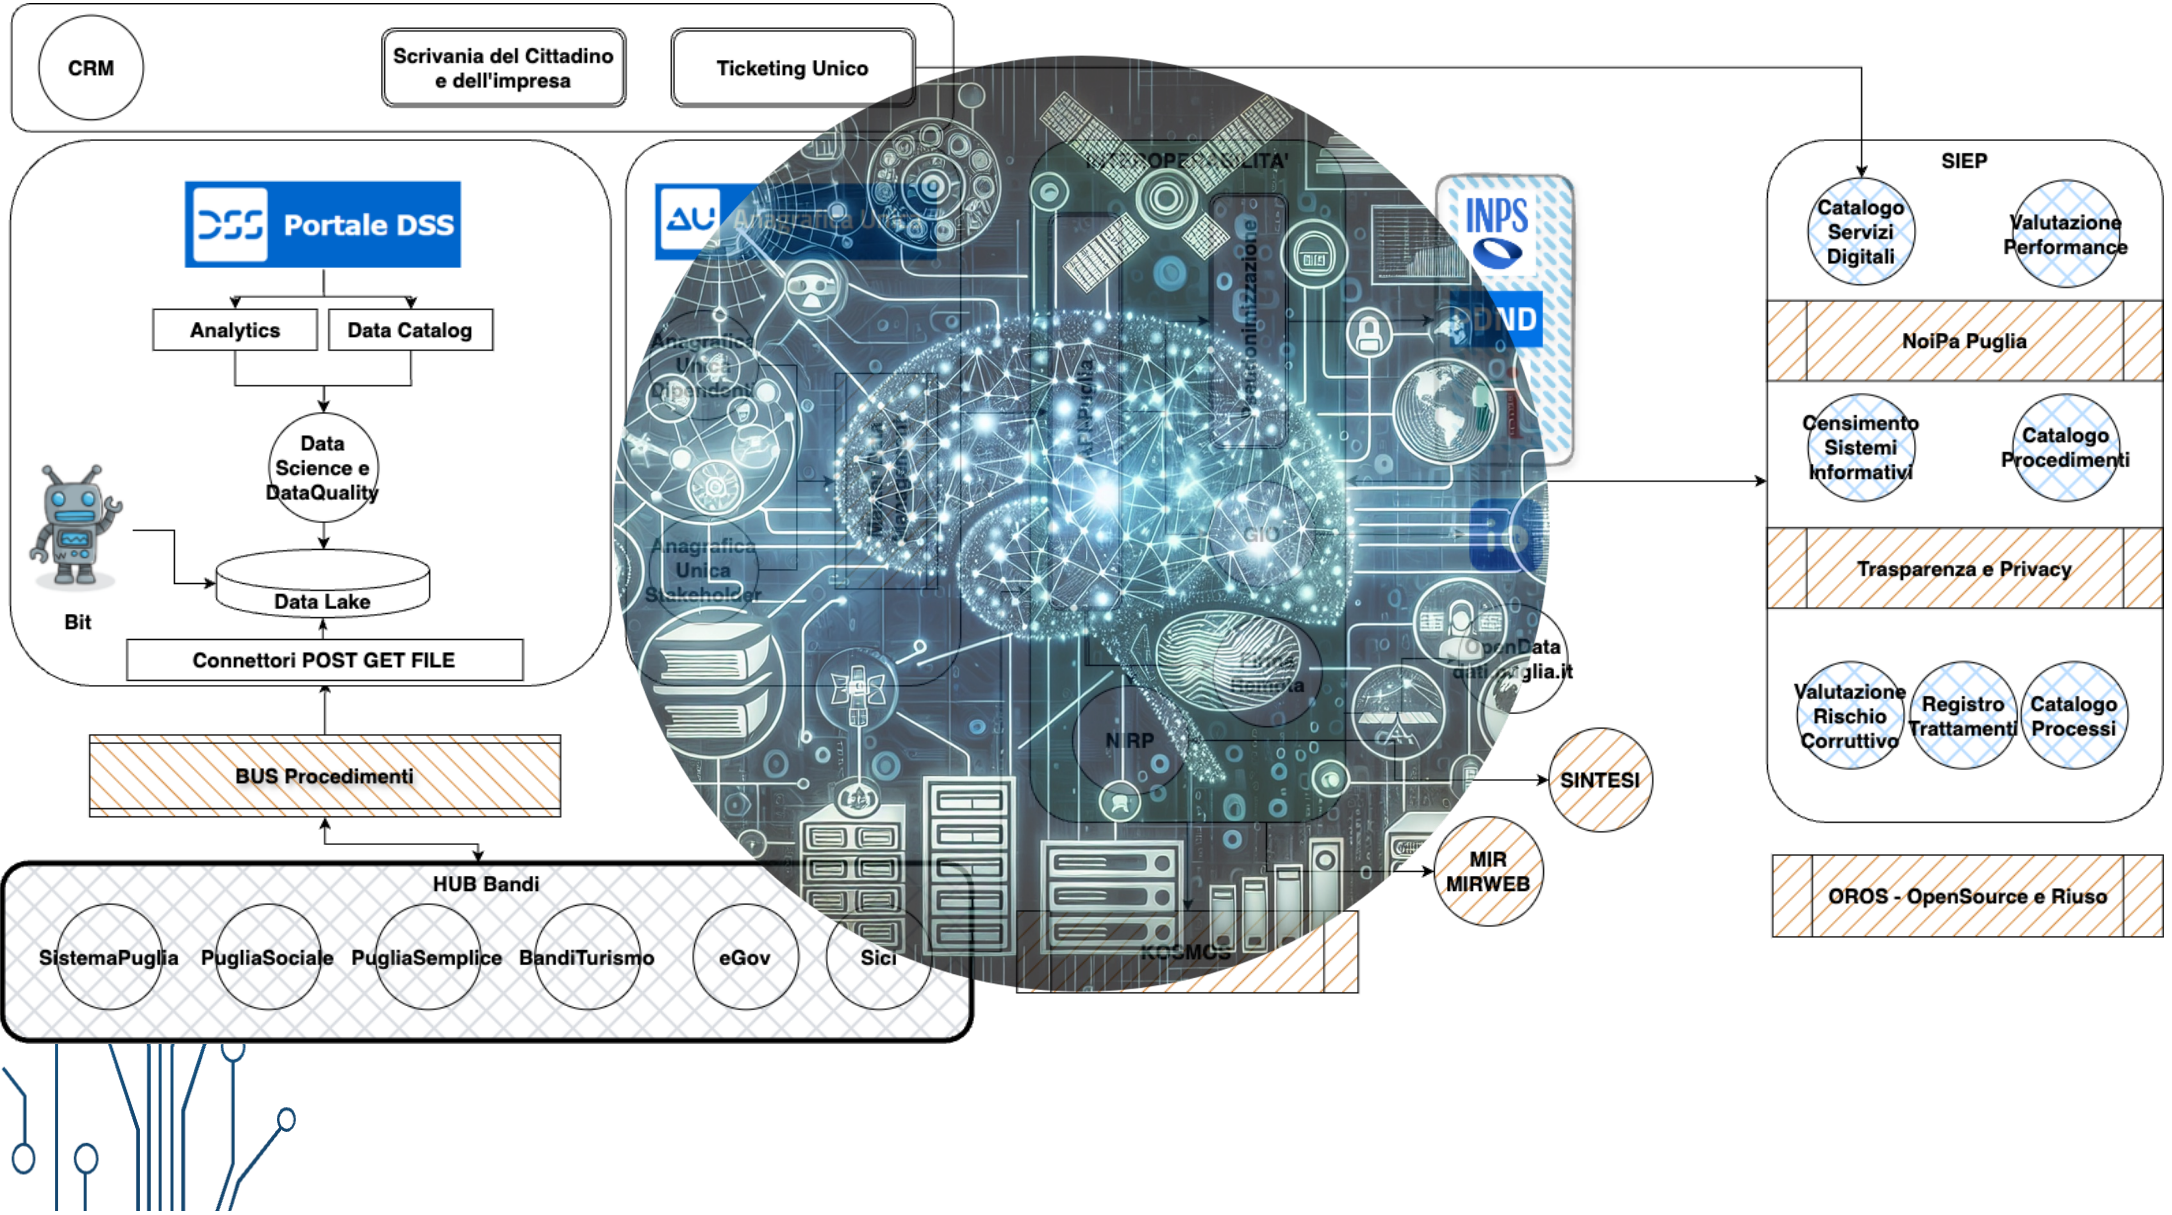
CRM

Scrivania del Cittadino e dell'impresa

Ticketing Unico

Portale DSS

Analytics

Data Catalog

Data Science e DataQuality

Data Lake

Bit

Connettori POST GET FILE

BUS Procedimenti

HUB Bandi

SistemaPuglia

PugliaSociale

PugliaSemplice

BandiTurismo

eGov

Sici

Anagrafica U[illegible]

INTEROPERABILITA'

Anagrafica Unica Dipendenti

Anagrafica Unica Stakeholder

API Puglia

Pseudonimizzazione

GIO

Firma Remota

NIRP

KOSMOS

INPS

PDND

OpenData dati.puglia.it

SINTESI

MIR MIRWEB

SIEP

Catalogo Servizi Digitali

Valutazione Performance

NoiPa Puglia

Censimento Sistemi Informativi

Catalogo Procedimenti

Trasparenza e Privacy

Valutazione Rischio Corruttivo

Registro Trattamenti

Catalogo Processi

OROS - OpenSource e Riuso